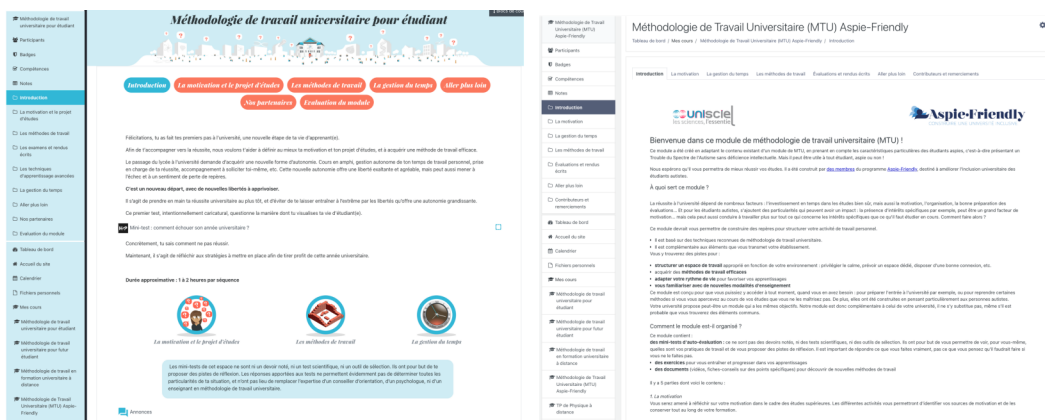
Méthodologie de travail universitaire pour étudiant

Participants

Badges

Compétences

Notes

Introduction

La motivation et le projet d'études

Les méthodes de travail

Les examens et rendus écrits

Les techniques d'apprentissage avancées

La gestion du temps

Aller plus loin

Nos partenaires

Évaluation du module

Tableau de bord

Accueil du site

Calendrier

Fichiers personnels

Mes cours

Méthodologie de travail universitaire pour étudiant

Méthodologie de travail universitaire pour futur étudiant

Méthodologie de travail en formation universitaire à distance

Méthodologie de Travail Universitaire (MTU) Aspie-Friendly

Méthodologie de travail universitaire pour étudiant

Introduction | La motivation et le projet d'études | Les méthodes de travail | La gestion du temps | Aller plus loin | Nos partenaires | Évaluation du module

Félicitations, tu as fait tes premiers pas à l'université, une nouvelle étape de ta vie d'apprenant(e).

Afin de t'accompagner vers la réussite, nous voulons t'aider à définir au mieux ta motivation et ton projet d'études, et à acquérir une méthode de travail efficace.

Le passage du lycée à l'université demande d'acquérir une nouvelle forme d'autonomie. Cours en amphi, gestion autonome de ton temps de travail personnel, prise en charge de ton orientation, accompagnement à solliciter toi-même, etc. Cette nouvelle autonomie offre une liberté exaltante et agréable, mais peut aussi mener à l'échec et à un sentiment de perte de repères.

C'est un nouveau départ, avec de nouvelles libertés à apprivoiser.

Il s'agit de prendre en main ta réussite universitaire au plus tôt, et d'éviter de te laisser entraîner à l'extrême par les libertés qu'offre une autonomie grandissante.

Ce premier test, intentionnellement caricatural, questionne la manière dont tu visualises ta vie d'étudiant(e).

Mini-test : comment écrivez-vous son année universitaire ?

Concrètement, tu sais comment ne pas réussir.

Maintenant, il s'agit de réfléchir aux stratégies à mettre en place afin de tirer profit de cette année universitaire.

Durée approximative : 1 à 2 heures par séquence

La motivation et le projet d'études | Les méthodes de travail | La gestion du temps

Les mini-tests de cet espace ne sont ni un devoir noté, ni un test scientifique, ni un outil de sélection. Ils ont pour but de te proposer des pistes de réflexion. Les réponses apportées aux tests ne permettront évidemment pas de déterminer toutes les particularités de ta situation, et n'ont pas lieu de remplacer l'expertise d'un conseiller d'orientation, d'un psychologue, ni d'un enseignant en méthodologie de travail universitaire.

Annonces

Méthodologie de Travail Universitaire (MTU) Aspie-Friendly

Participants

Badges

Compétences

Notes

Introduction

La motivation

La gestion du temps

Les méthodes de travail

Évaluations et rendus écrits

Aller plus loin

Contributeurs et remerciements

Tableau de bord

Accueil du site

Calendrier

Fichiers personnels

Mes cours

Méthodologie de travail universitaire pour étudiant

Méthodologie de travail universitaire pour futur étudiant

Méthodologie de travail en formation universitaire à distance

Méthodologie de Travail Universitaire (MTU) Aspie-Friendly

TP de Physique à distance

Méthodologie de Travail Universitaire (MTU) Aspie-Friendly

Tableau de bord / Mes cours / Méthodologie de Travail Universitaire (MTU) Aspie-Friendly / Introduction

Introduction | La motivation | La gestion du temps | Les méthodes de travail | Évaluations et rendus écrits | Aller plus loin | Contributeurs et remerciements

unisciel les sciences, l'essentiel

Aspie-Friendly

Bienvenue dans ce module de méthodologie de travail universitaire (MTU) !

Ce module a été créé en adaptant le contenu existant d'un module de MTU, en prenant en compte les caractéristiques particulières des étudiants aspies, c'est-à-dire présentant un Trouble du Spectre de l'Autisme sans déficience intellectuelle. Mais il peut être utile à tout étudiant, aspie ou non !

Nous espérons qu'il vous permettra de mieux réussir vos études. Il a été construit par des membres du programme Aspie-Friendly, destiné à améliorer l'inclusion universitaire des étudiants autistes.

À quoi sert ce module ?

La réussite à l'université dépend de nombreux facteurs : l'investissement en temps dans les études bien sûr, mais aussi la motivation, l'organisation, la bonne préparation des évaluations... Et pour les étudiants autistes, s'ajoutent des particularités qui peuvent avoir un impact : la présence d'intérêts spécifiques par exemple, peut être un grand facteur de motivation... mais cela peut aussi consister à travailler plus sur tout ce qui concerne les intérêts spécifiques que ce qu'il faut étudier en cours. Comment faire alors ?

Ce module devrait vous permettre de construire des repères pour structurer votre activité de travail personnel.

Il est basé sur des techniques reconnues de méthodologie de travail universitaire.
Il est complémentaire aux éléments que vous transmet votre établissement.
Vous y trouverez des pistes pour :

structurer un espace de travail approprié en fonction de votre environnement : privilégier le calme, prévoir un espace dédié, disposer d'une bonne connexion, etc.
acquérir des méthodes de travail efficaces
adapter votre rythme de vie pour favoriser vos apprentissages
vous familiariser avec de nouvelles modalités d'enseignement

Ce module est conçu pour que vous puissiez y accéder à tout moment, quand vous en avez besoin : pour préparer l'entrée à l'université par exemple, ou pour reprendre certaines méthodes si vous vous apercevez au cours de vos études que vous ne les maîtrisez pas. De plus, elles ont été construites en pensant particulièrement aux personnes autistes. Votre université propose peut-être un module qui a les mêmes objectifs. Notre module est donc complémentaire à celui de votre université, il ne s'y substitue pas, même s'il est probable que vous trouverez des éléments communs.

Comment le module est-il organisé ?

Ce module contient :
des mini-tests d'auto-évaluation : ce ne sont pas des devoirs notés, ni des tests scientifiques, ni des outils de sélection. Ils ont pour but de vous permettre de voir, pour vous-même, quelles sont vos pratiques de travail et de vous proposer des pistes de réflexion. Il est important de répondre ce que vous faites vraiment, pas ce que vous pensez qu'il faudrait faire si vous ne le faites pas.
des exercices pour vous entraîner et progresser dans vos apprentissages
des documents (vidéos, fiches-conseils sur des points spécifiques) pour découvrir de nouvelles méthodes de travail

Il y a 5 parties dont voici le contenu :

1. La motivation
Vous serez amené à réfléchir sur votre motivation dans le cadre des études supérieures. Les différentes activités vous permettront d'identifier vos sources de motivation et de les conserver tout au long de votre formation.